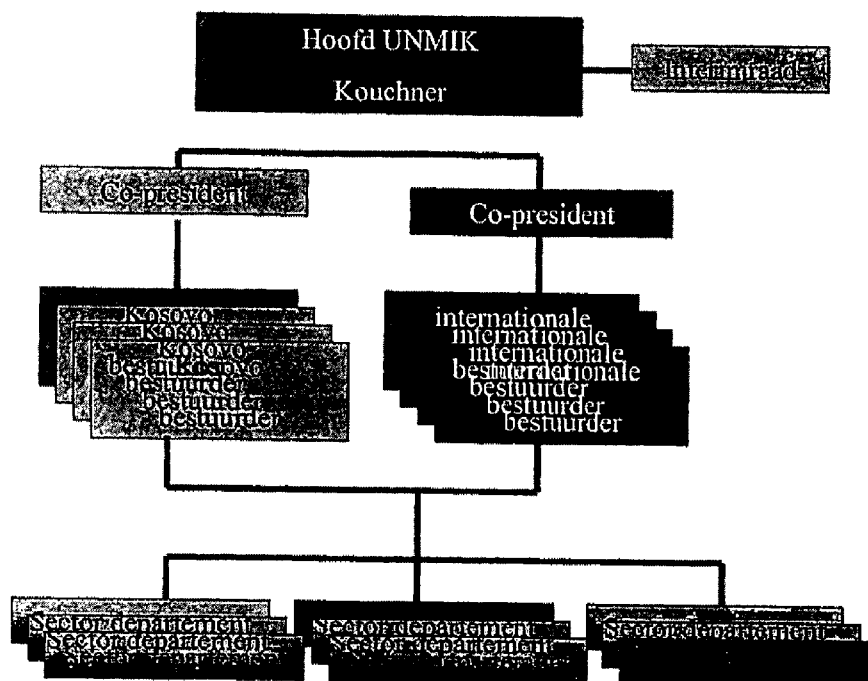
Hoofd UNMIK
Kouchner

Interimraad

Co-president

Co-president

Kosovo
Kosovo
Kosovo
bestuurder
bestuurder
bestuurder
bestuurder

internationale
internationale
internationale
internationale
bestuurder
bestuurder
bestuurder
bestuurder

Sectordepartement
Sectordepartement
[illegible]

Sectordepartement
Sectordepartement
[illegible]

Sectordepartement
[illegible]